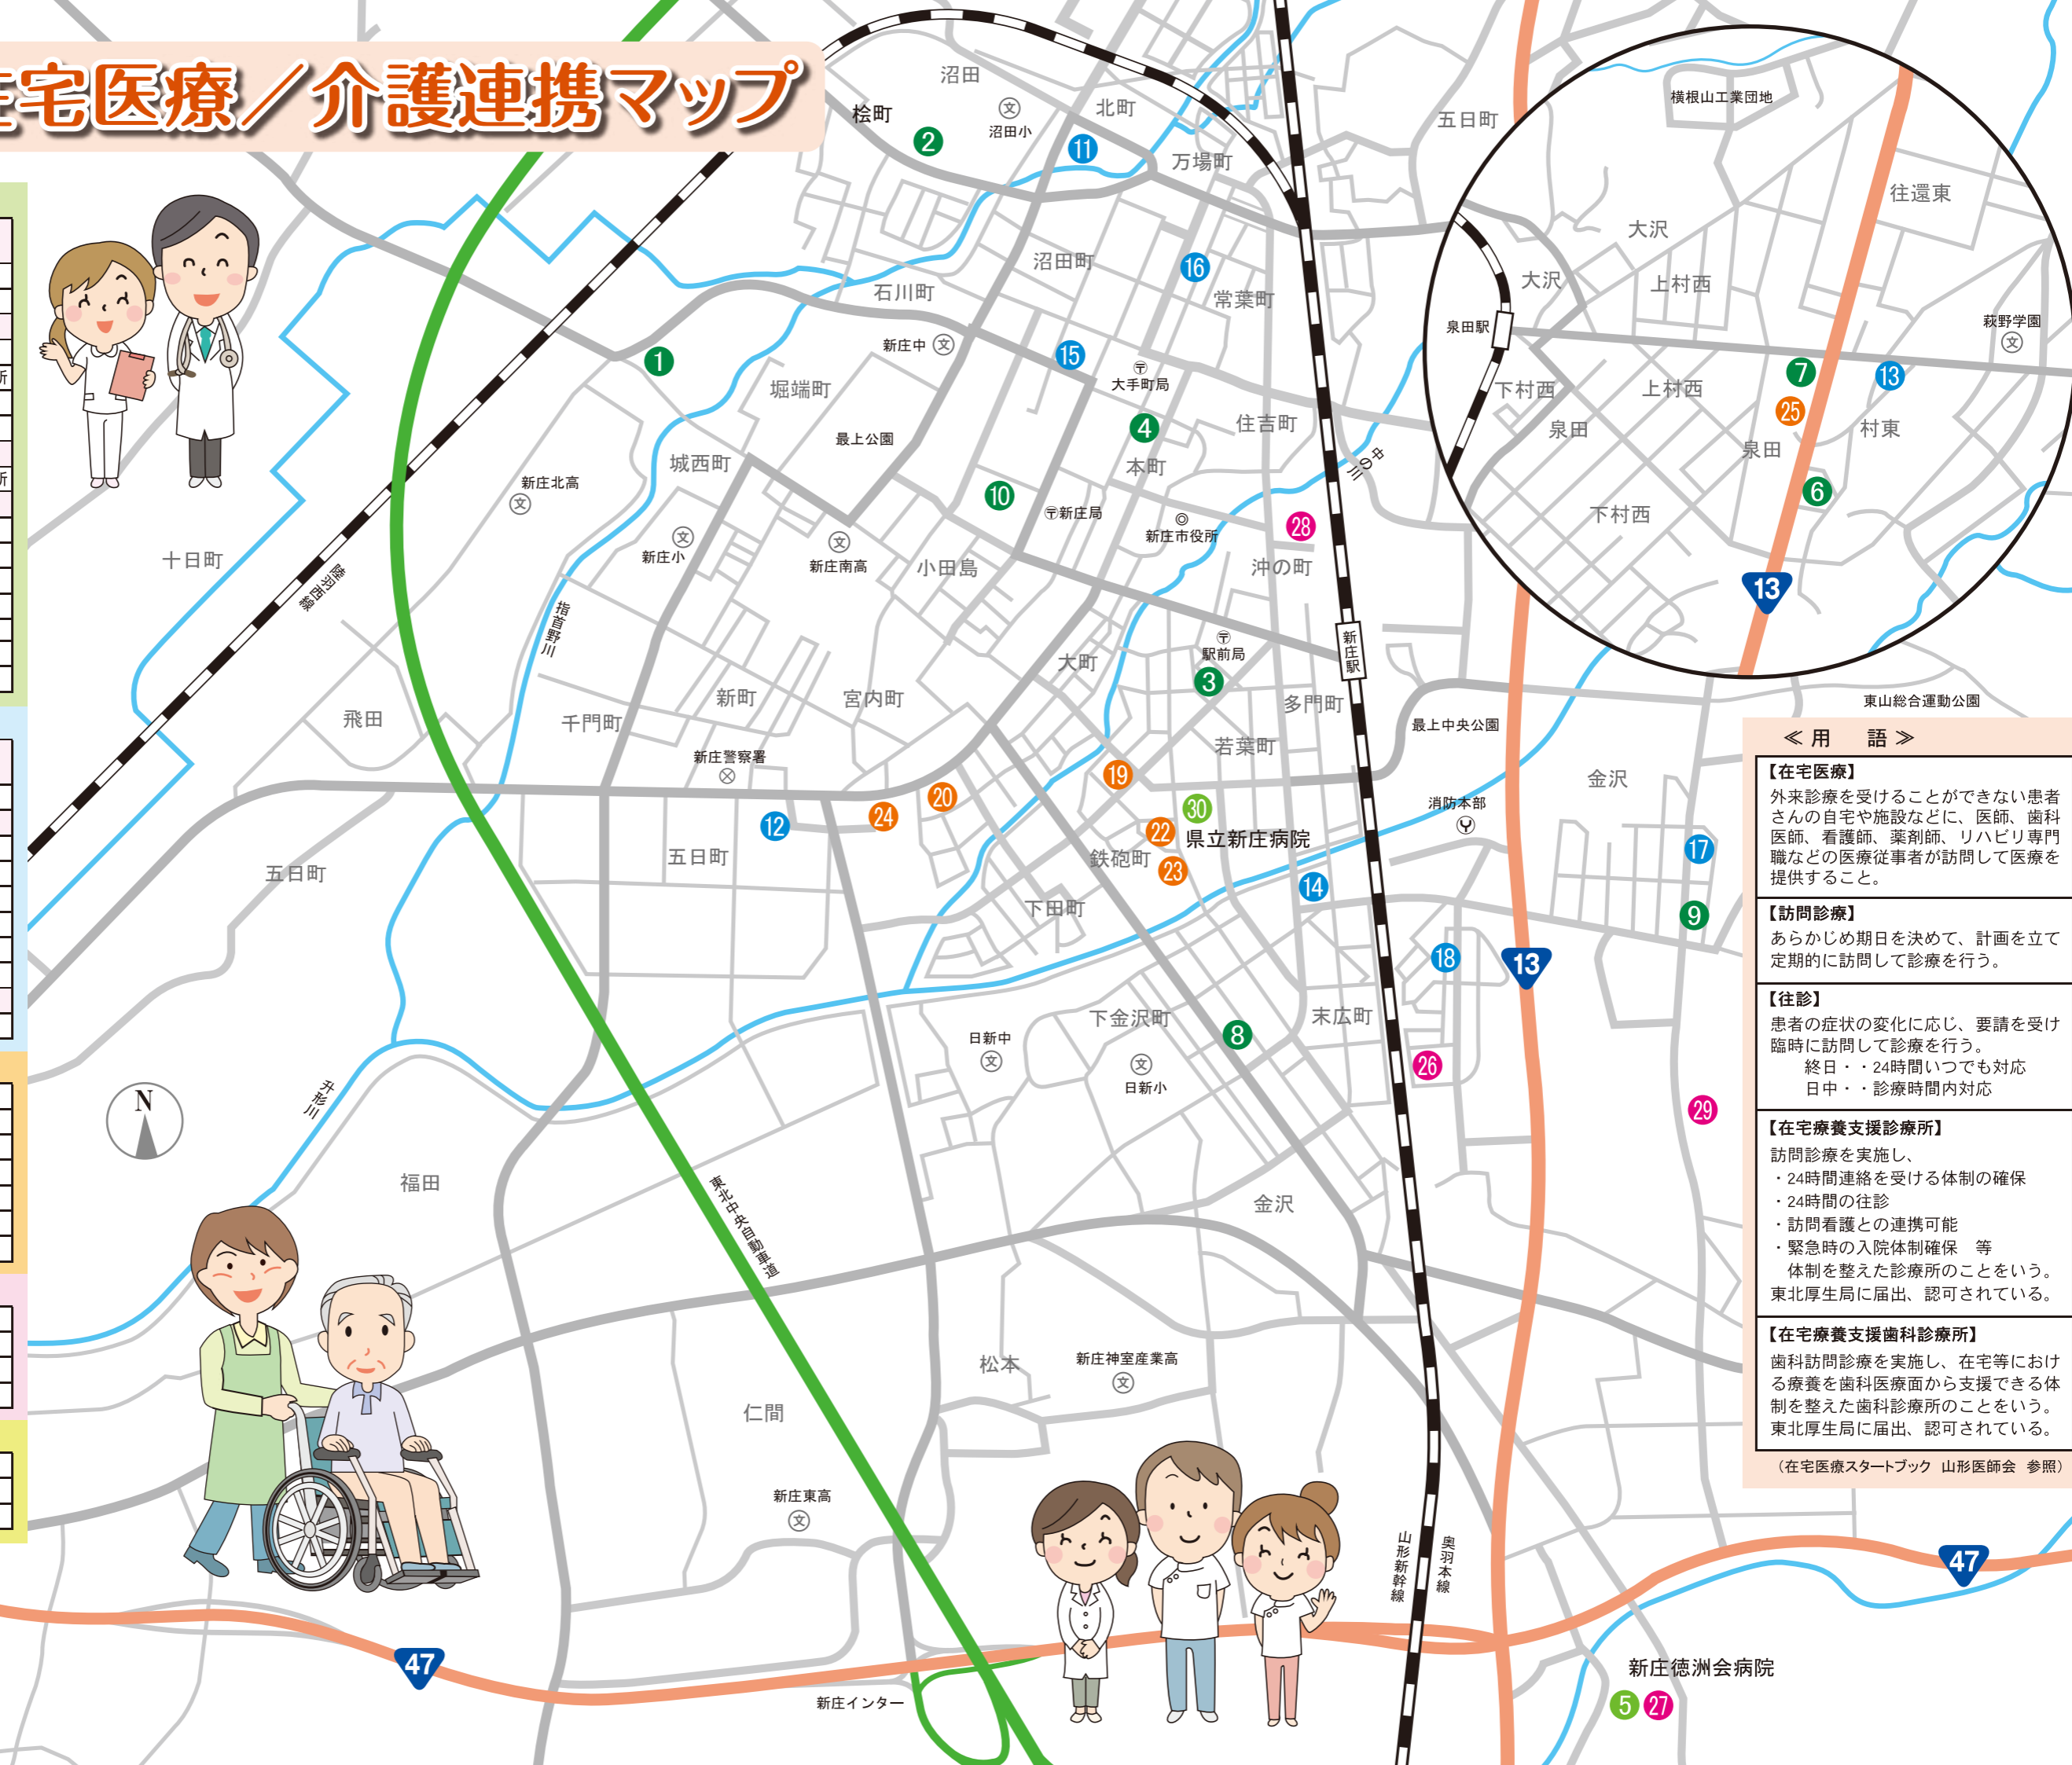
宅医療／介護連携マップ

桧町 2 沼田 沼田小 北町 11 万場町 五日町 沼田町 16 常葉町 石川町 1 新庄中 15 大手町局 堀端町 最上公園 4 住吉町 城西町 本町 新庄北高 10 新庄局 新庄市役所 28 新庄小 新庄南高 小田島 沖の町 十日町 陸羽西線 指首野川 駅前局 大町 3 新庄駅 飛田 千門町 新町 宮内町 多門町 若葉町 最上中央公園 新庄警察署 19 20 24 30 22 県立新庄病院 12 消防本部 鉄砲町 23 五日町 五日町 下田町 14 18 13 下金沢町 末広町 日新中 8 日新小 26 29 升形川 福田 金沢 東北中央自動車道 松本 新庄神室産業高 仁間 新庄東高 山形新幹線 奥羽本線 47 新庄インター 新庄徳洲会病院 5 27 47 金沢 17 9 東山総合運動公園

横根山工業団地 往還東 大沢 大沢 上村西 泉田駅 萩野学園 7 13 下村西 上村西 25 泉田 泉田 村東 6 下村西 13

≪ 用　語 ≫
【在宅医療】
外来診療を受けることができない患者さんの自宅や施設などに、医師、歯科医師、看護師、薬剤師、リハビリ専門職などの医療従事者が訪問して医療を提供すること。
【訪問診療】
あらかじめ期日を決めて、計画を立てて定期的に訪問して診療を行う。
【往診】
患者の症状の変化に応じ、要請を受け臨時に訪問して診療を行う。
終日・・24時間いつでも対応
日中・・診療時間内対応
【在宅療養支援診療所】
訪問診療を実施し、
・24時間連絡を受ける体制の確保
・24時間の往診
・訪問看護との連携可能
・緊急時の入院体制確保　等
体制を整えた診療所のことをいう。
東北厚生局に届出、認可されている。
【在宅療養支援歯科診療所】
歯科訪問診療を実施し、在宅等における療養を歯科医療面から支援できる体制を整えた歯科診療所のことをいう。
東北厚生局に届出、認可されている。
（在宅医療スタートブック 山形医師会 参照）

N